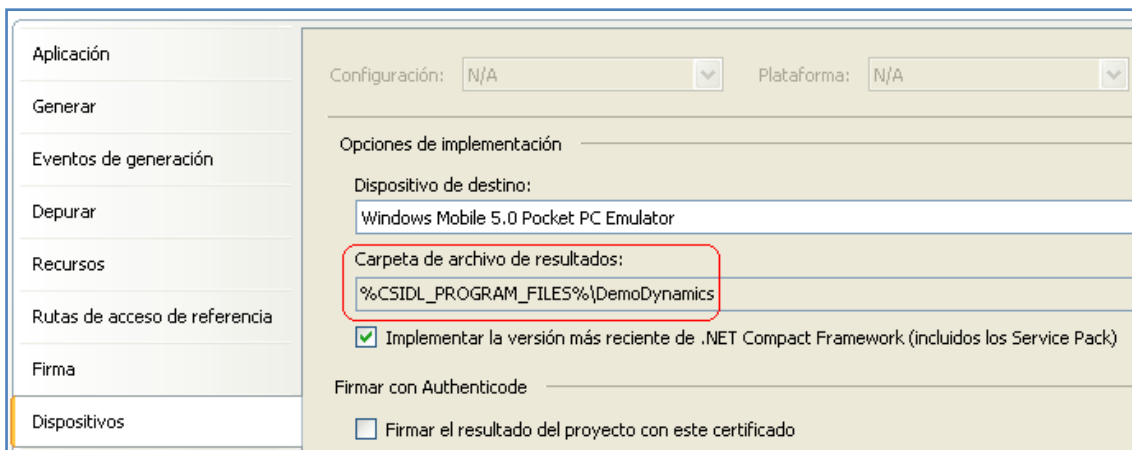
Aplicación

Generar

Eventos de generación

Depurar

Recursos

Rutas de acceso de referencia

Firma

Dispositivos

Configuración: N/A

Plataforma: N/A

Opciones de implementación

Dispositivo de destino:

Windows Mobile 5.0 Pocket PC Emulator

Carpeta de archivo de resultados:

%CSIDL_PROGRAM_FILES%\DemoDynamics

Implementar la versión más reciente de .NET Compact Framework (incluidos los Service Pack)

Firmar con Authenticode

Firmar el resultado del proyecto con este certificado